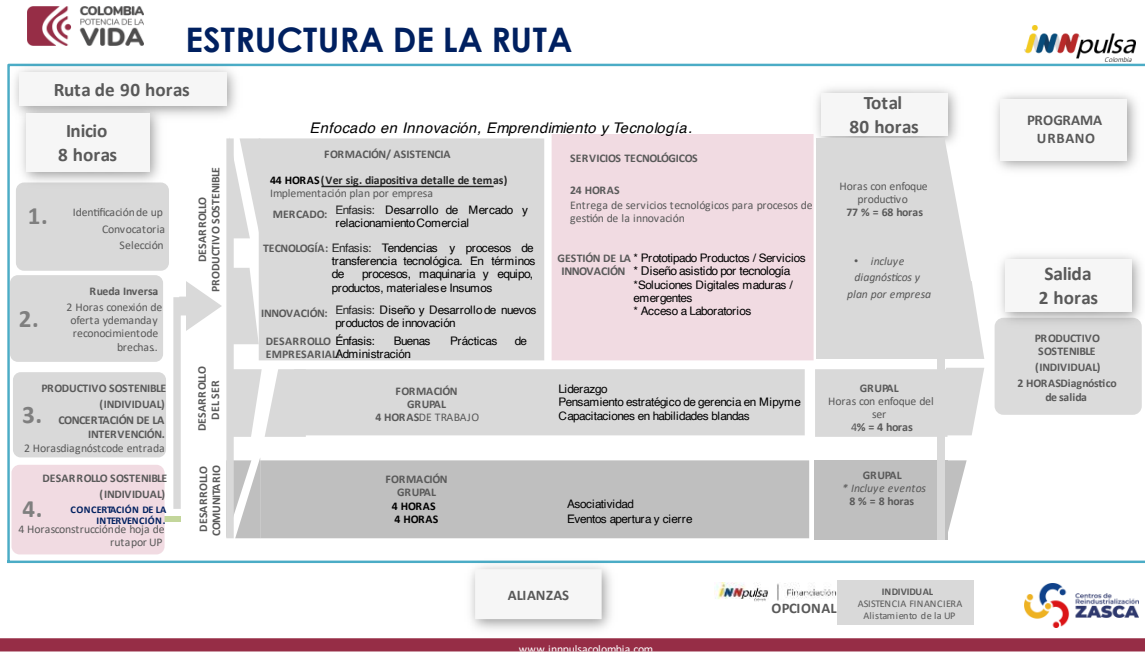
COLOMBIA POTENCIA DE LA VIDA

ESTRUCTURA DE LA RUTA

iNNpulsa Colombia

Ruta de 90 horas

Inicio
8 horas

Enfocado en Innovación, Emprendimiento y Tecnología.

Total
80 horas

PROGRAMA URBANO

1. Identificación de up
Convocatoria
Selección

2. Rueda Inversa
2 Horas conexión de oferta ydemanday reconocimientode brechas..

3. PRODUCTIVO SOSTENIBLE (INDIVIDUAL)
CONCERTACIÓN DE LA INTERVENCIÓN.
2 Horasdiagnóstcode entrada

4. DESARROLLO SOSTENIBLE (INDIVIDUAL)
CONCERTACIÓN DE LA INTERVENCIÓN.
4 Horasconstrucciónde hoja de rutapor UP

DESARROLLO PRODUCTIVO SOSTENIBLE

FORMACIÓN/ ASISTENCIA

44 HORAS (Ver sig. diapositiva detalle de temas)
Implementación plan por empresa

MERCADO: Enfasis: Desarrollo de Mercado y relacionamiento Comercial

TECNOLOGÍA: Enfasis: Tendencias y procesos de transferencia tecnológica. En términos de procesos, maquinaria y equipo, productos, materiales e Insumos

INNOVACIÓN: Enfasis: Diseño y Desarrollo de nuevos productos de innovación

DESARROLLO EMPRESARIAL: Énfasis: Buenas Prácticas de Administración

SERVICIOS TECNOLÓGICOS

24 HORAS
Entrega de servicios tecnológicos para procesos de gestión de la innovación

GESTIÓN DE LA INNOVACIÓN
* Prototipado Productos / Servicios
* Diseño asistido por tecnología
*Soluciones Digitales maduras / emergentes
* Acceso a Laboratorios

Horas con enfoque productivo
77 % = 68 horas

• incluye diagnósticos y plan por empresa

Salida
2 horas

PRODUCTIVO SOSTENIBLE (INDIVIDUAL)
2 HORASDiagnóstico de salida

DESARROLLO DEL SER

FORMACIÓN GRUPAL
4 HORASDE TRABAJO

Liderazgo
Pensamiento estratégico de gerencia en Mipyme
Capacitaciones en habilidades blandas

GRUPAL
Horas con enfoque del ser
4% = 4 horas

DESARROLLO COMUNITARIO

FORMACIÓN GRUPAL
4 HORAS
4 HORAS

Asociatividad
Eventos apertura y cierre

GRUPAL
* Incluye eventos
8 % = 8 horas

ALIANZAS

iNNpulsa | Financiación
OPCIONAL

INDIVIDUAL
ASISTENCIA FINANCIERA
Alistamiento de la UP

Centros de Reindustrialización ZASCA

www.innpulsacolombia.com